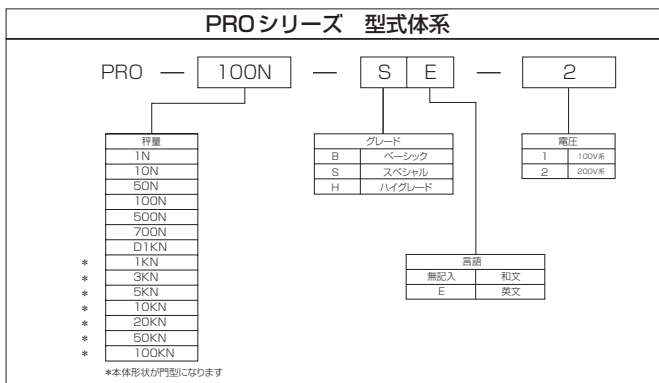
PROシリーズ　型式体系

PRO — 100N — S E — 2

| 秤量 |
|---|
| 1N |
| 10N |
| 50N |
| 100N |
| 500N |
| 700N |
| D1KN |
| * 1KN |
| * 3KN |
| * 5KN |
| * 10KN |
| * 20KN |
| * 50KN |
| * 100KN |

*本体形状が門型になります

| グレード | |
|---|---|
| B | ベーシック |
| S | スペシャル |
| H | ハイグレード |

| 電圧 | |
|---|---|
| 1 | 100V系 |
| 2 | 200V系 |

| 言語 | |
|---|---|
| 無記入 | 和文 |
| E | 英文 |